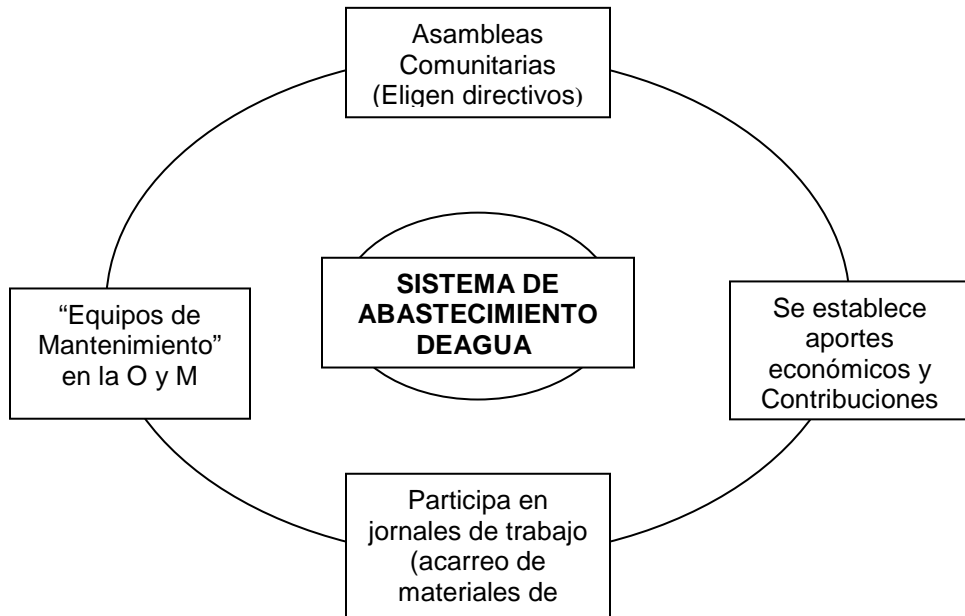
Asambleas Comunitarias (Eligen directivos)

"Equipos de Mantenimiento" en la O y M

SISTEMA DE ABASTECIMIENTO DEAGUA

Se establece aportes económicos y Contribuciones

Participa en jornales de trabajo (acarreo de materiales de